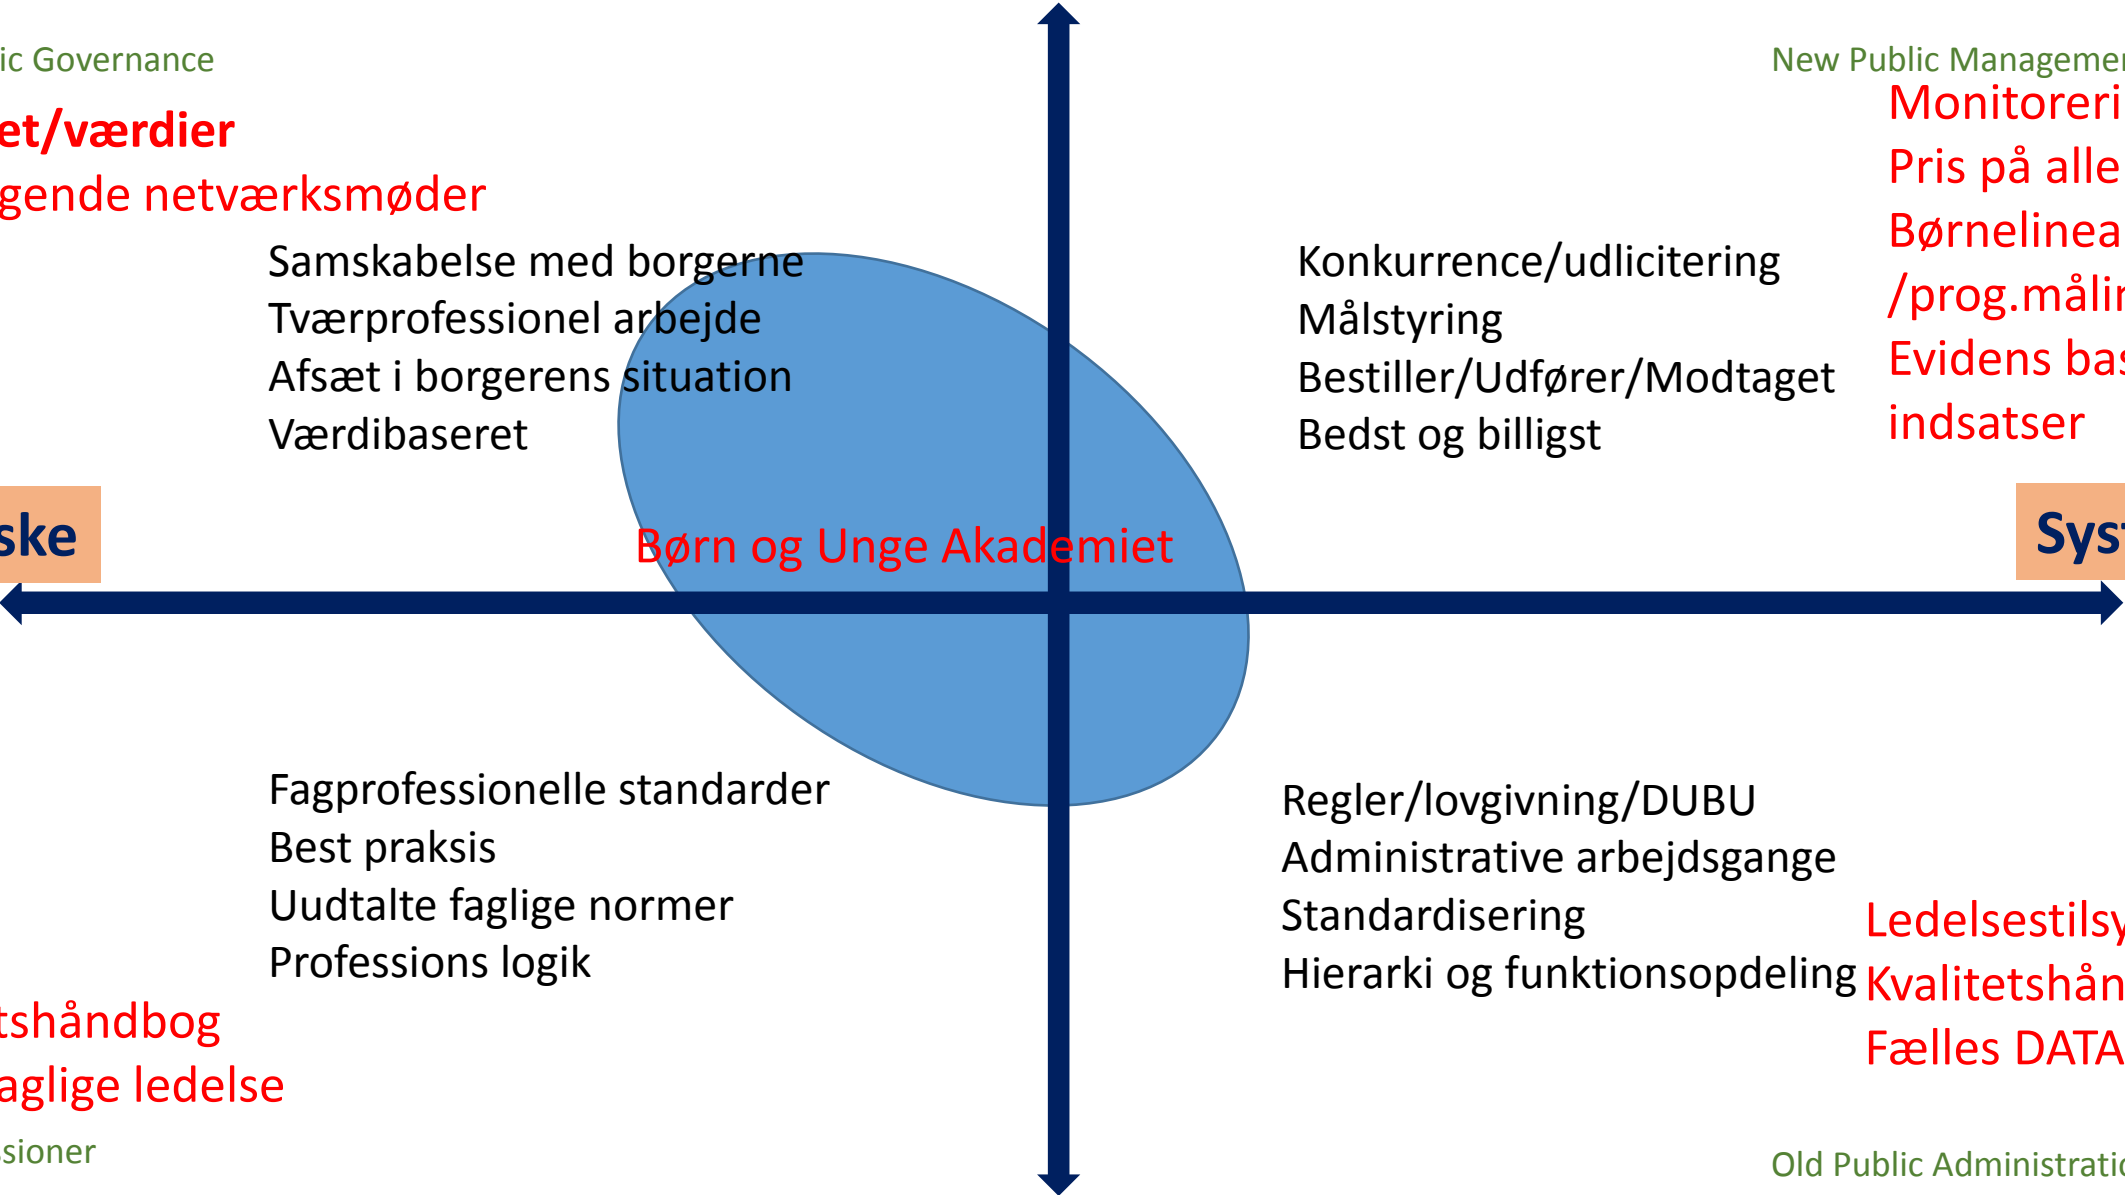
ic Governance

et/værdier
gende netværksmøder

Samskabelse med borgerne
Tværprofessionel arbejde
Afsæt i borgerens situation
Værdibaseret

New Public Manageme

Monitoreri
Pris på alle
Børnelinea
/prog.målir
Evidens bas
indsatser

Konkurrence/udlicitering
Målstyring
Bestiller/Udfører/Modtaget
Bedst og billigst

ske

Sys

Børn og Unge Akademiet

Fagprofessionelle standarder
Best praksis
Uudtalte faglige normer
Professions logik

tshåndbog
aglige ledelse

sioner

Regler/lovgivning/DUBU
Administrative arbejdsgange
Standardisering
Hierarki og funktionsopdeling

Ledelsestilsy
Kvalitetshån
Fælles DATA

Old Public Administrati